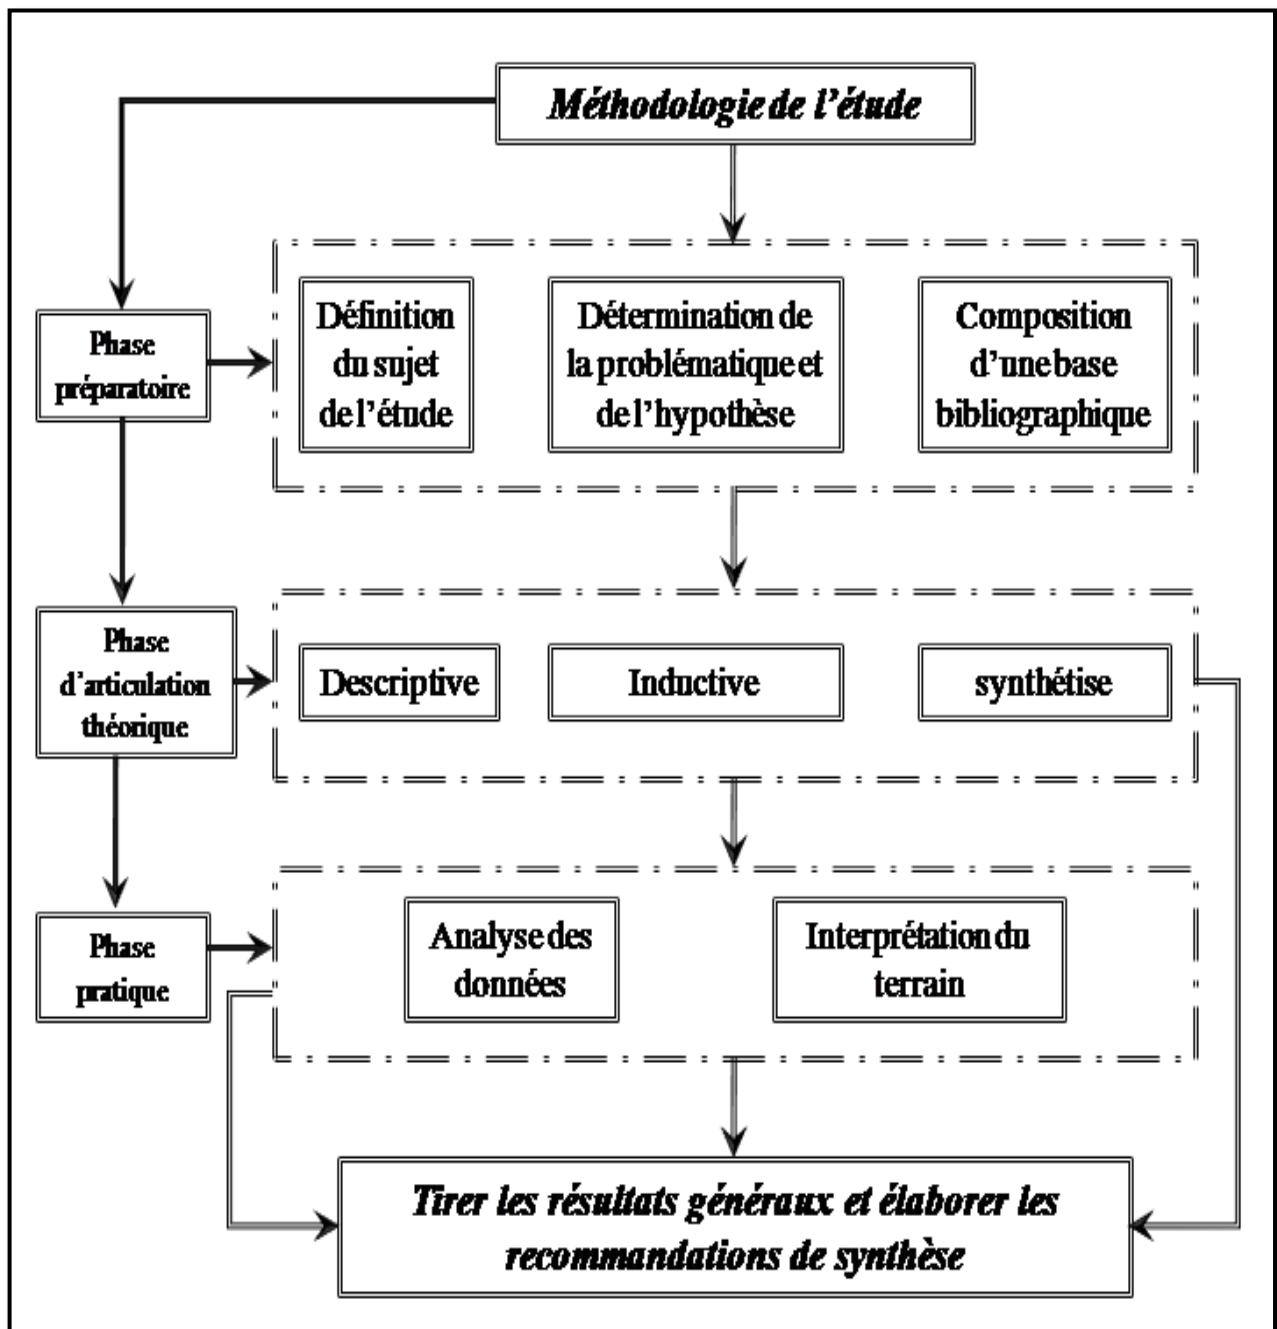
Méthodologie de l'étude

Phase préparatoire

Définition du sujet de l'étude

Détermination de la problématique et de l'hypothèse

Composition d'une base bibliographique

Phase d'articulation théorique

Descriptive

Inductive

synthétise

Phase pratique

Analyse des données

Interprétation du terrain

Tirer les résultats généraux et élaborer les recommandations de synthèse